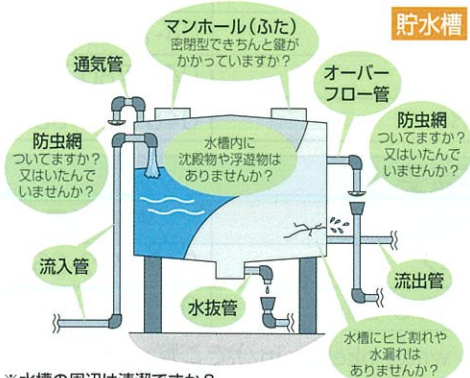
マンホール(ふた)
密閉型できちんと鍵がかかっていますか?

貯水槽

通気管

オーバーフロー管

防虫網
ついてますか?
又はいたんでいませんか?

水槽内に
沈殿物や浮遊物は
ありませんか?

防虫網
ついてますか?
又はいたんでいませんか?

流入管

流出管

水抜管

水槽にヒビ割れや
水漏れは
ありませんか?

※水槽の周辺は清潔ですか?